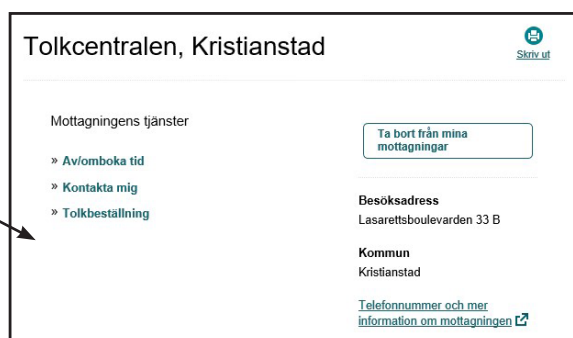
Tolkcentralen, Kristianstad

Skriv ut

Mottagningens tjänster

» Av/omboka tid

» Kontakta mig

» Tolkbeställning

Ta bort från mina mottagningar

Besöksadress
Lasarettsboulevarden 33 B

Kommun
Kristianstad

Telefonnummer och mer information om mottagningen